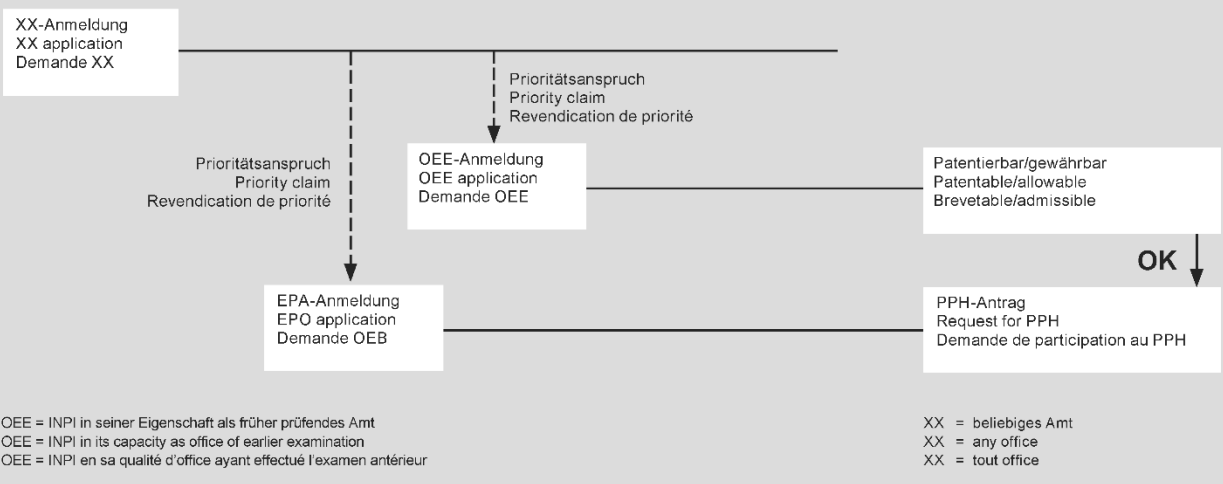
XX-Anmeldung
XX application
Demande XX

Prioritätsanspruch
Priority claim
Revendication de priorité

Prioritätsanspruch
Priority claim
Revendication de priorité

OEE-Anmeldung
OEE application
Demande OEE

Patentierbar/gewährbar
Patentable/allowable
Brevetable/admissible

OK

EPA-Anmeldung
EPO application
Demande OEB

PPH-Antrag
Request for PPH
Demande de participation au PPH

OEE = INPI in seiner Eigenschaft als früher prüfendes Amt
OEE = INPI in its capacity as office of earlier examination
OEE = INPI en sa qualité d'office ayant effectué l'examen antérieur

XX = beliebiges Amt
XX = any office
XX = tout office